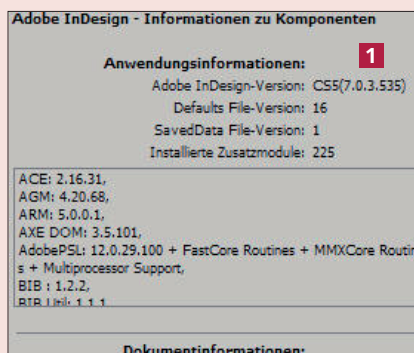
Adobe InDesign - Informationen zu Komponenten

Anwendungsinformationen:

1

Adobe InDesign-Version: CS5(7.0.3.535)

Defaults File-Version: 16

SavedData File-Version: 1

Installierte Zusatzmodule: 225

ACE: 2.16.31,
AGM: 4.20.68,
ARM: 5.0.0.1,
AXE DOM: 3.5.101,
AdobePSL: 12.0.29.100 + FastCore Routines + MMXCore Routin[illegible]
s + Multiprocessor Support,
BIB : 1.2.2,
BIB Util: 1.1.1

Dokumentinformationen: